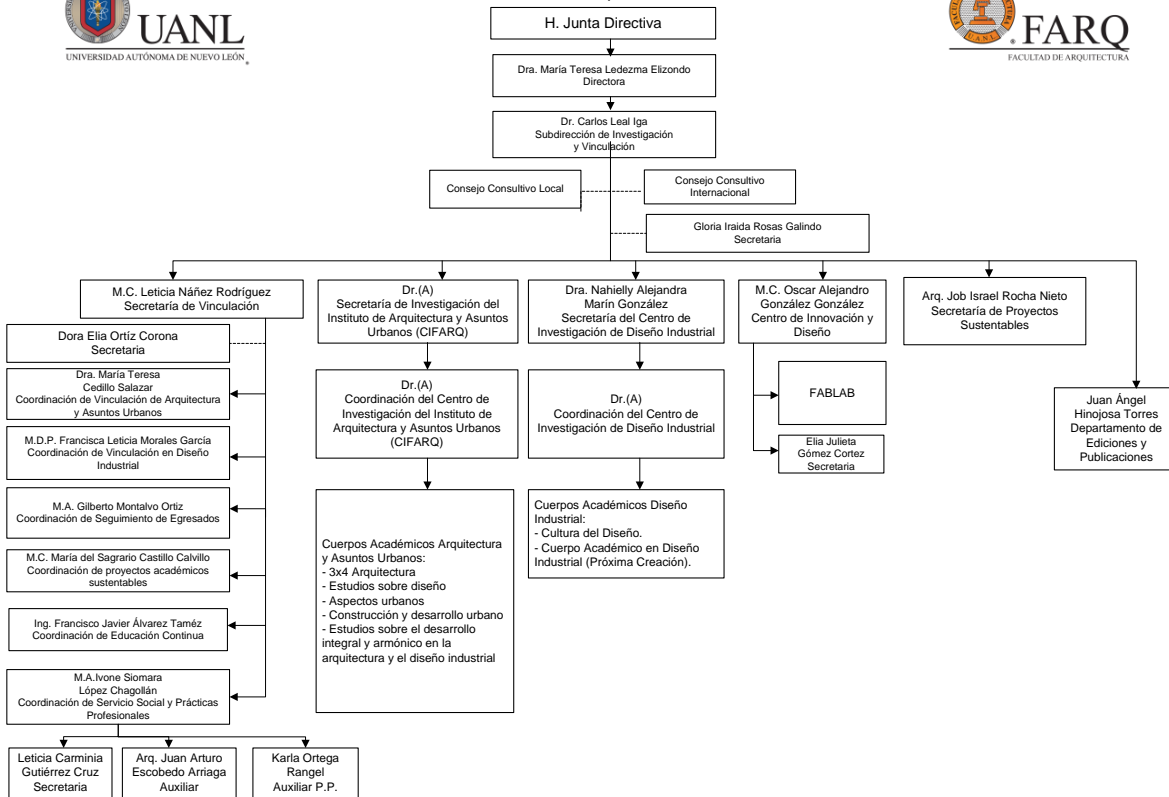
UANL
UNIVERSIDAD AUTÓNOMA DE NUEVO LEÓN

FARQ
FACULTAD DE ARQUITECTURA

H. Junta Directiva

Dra. María Teresa Ledezma Elizondo
Directora

Dr. Carlos Leal Iga
Subdirección de Investigación y Vinculación

Consejo Consultivo Local

Consejo Consultivo Internacional

Gloria Iraida Rosas Galindo
Secretaria

M.C. Leticia Náñez Rodríguez
Secretaría de Vinculación

Dora Elia Ortíz Corona
Secretaria

Dra. María Teresa Cedillo Salazar
Coordinación de Vinculación de Arquitectura y Asuntos Urbanos

M.D.P. Francisca Leticia Morales García
Coordinación de Vinculación en Diseño Industrial

M.A. Gilberto Montalvo Ortiz
Coordinación de Seguimiento de Egresados

M.C. María del Sagrario Castillo Calvillo
Coordinación de proyectos académicos sustentables

Ing. Francisco Javier Álvarez Taméz
Coordinación de Educación Continua

M.A.Ivone Siomara López Chagollán
Coordinación de Servicio Social y Prácticas Profesionales

Leticia Carminia Gutiérrez Cruz
Secretaria

Arq. Juan Arturo Escobedo Arriaga
Auxiliar

Karla Ortega Rangel
Auxiliar P.P.

Dr.(A)
Secretaría de Investigación del Instituto de Arquitectura y Asuntos Urbanos (CIFARQ)

Dr.(A)
Coordinación del Centro de Investigación del Instituto de Arquitectura y Asuntos Urbanos (CIFARQ)

Cuerpos Académicos Arquitectura y Asuntos Urbanos:
- 3x4 Arquitectura
- Estudios sobre diseño
- Aspectos urbanos
- Construcción y desarrollo urbano
- Estudios sobre el desarrollo integral y armónico en la arquitectura y el diseño industrial

Dra. Nahielly Alejandra Marín González
Secretaría del Centro de Investigación de Diseño Industrial

Dr.(A)
Coordinación del Centro de Investigación de Diseño Industrial

Cuerpos Académicos Diseño Industrial:
- Cultura del Diseño.
- Cuerpo Académico en Diseño Industrial (Próxima Creación).

M.C. Oscar Alejandro González González
Centro de Innovación y Diseño

FABLAB

Elia Julieta Gómez Cortez
Secretaria

Arq. Job Israel Rocha Nieto
Secretaría de Proyectos Sustentables

Juan Ángel Hinojosa Torres
Departamento de Ediciones y Publicaciones